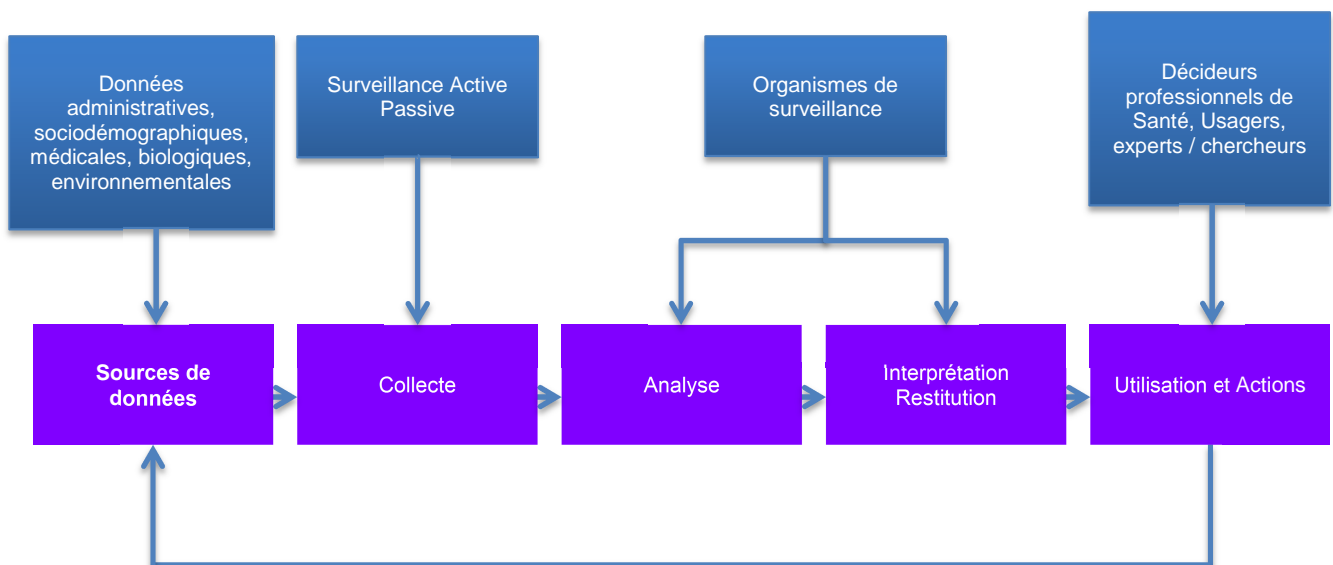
Données administratives, sociodémographiques, médicales, biologiques, environnementales

Surveillance Active Passive

Organismes de surveillance

Décideurs professionnels de Santé, Usagers, experts / chercheurs

Sources de données

Collecte

Analyse

Interprétation Restitution

Utilisation et Actions